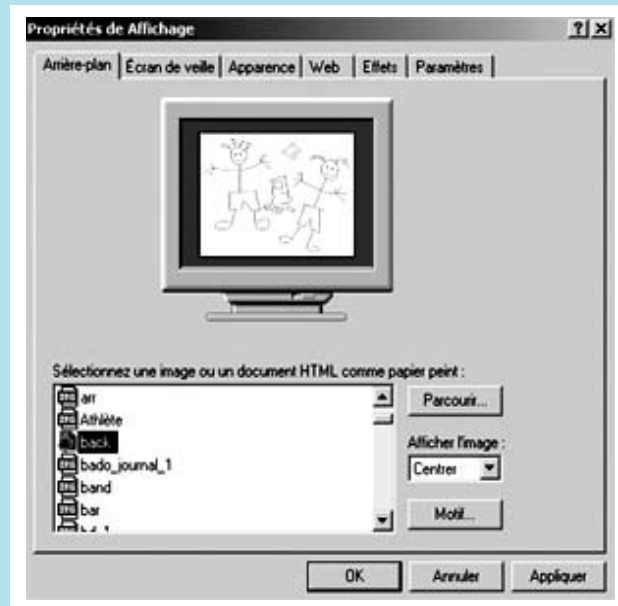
Propriétés de Affichage

?

Arrière-plan | Écran de veille | Apparence | Web | Effets | Paramètres

Sélectionnez une image ou un document HTML comme papier peint :

arr
Athlète
back
bado_journal_1
band
bar
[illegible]

Parcourir...

Afficher l'image :

Centrer

Motif...

OK | Annuler | Appliquer